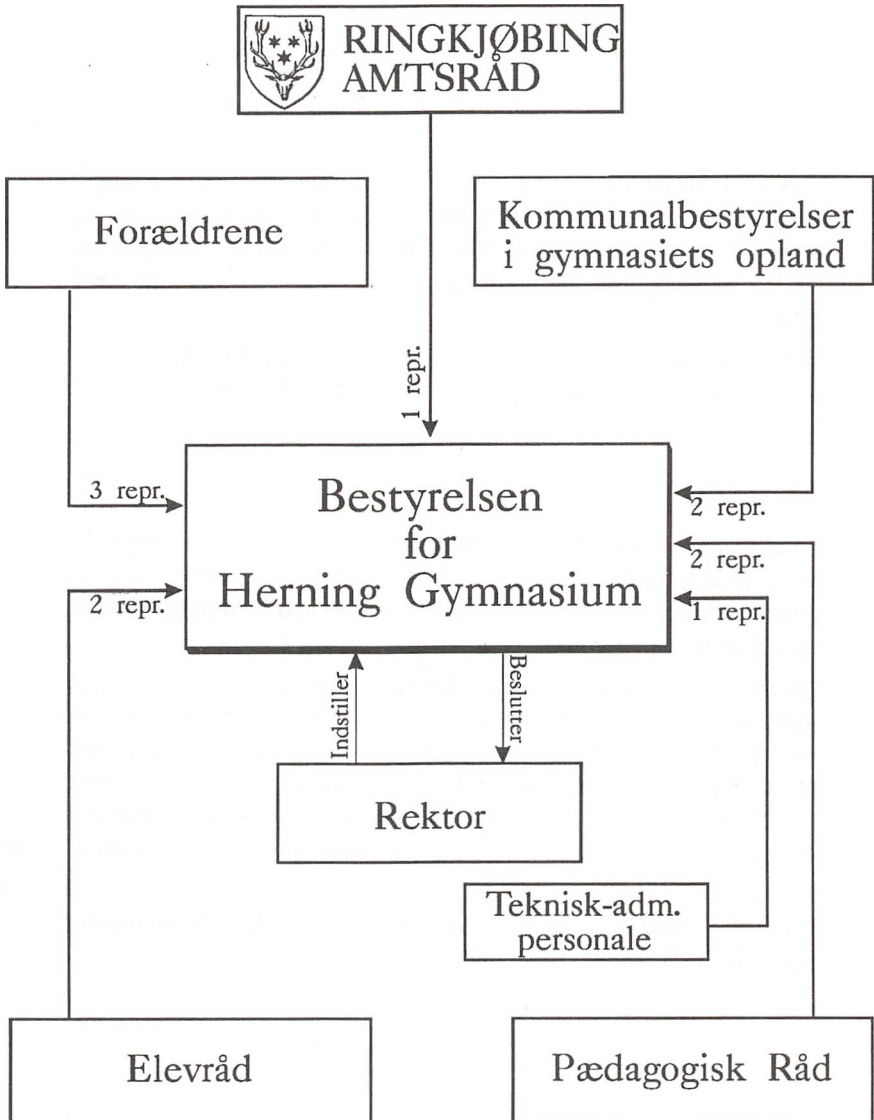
RINGKJØBING AMTSRÅD

Forældrene

Kommunalbestyrelser i gymnasiets opland

1 repr.

3 repr.

Bestyrelsen for Herning Gymnasium

2 repr.

2 repr.

2 repr.

1 repr.

Indstiller

Beslutter

Rektor

Teknisk-adm. personale

Elevråd

Pædagogisk Råd